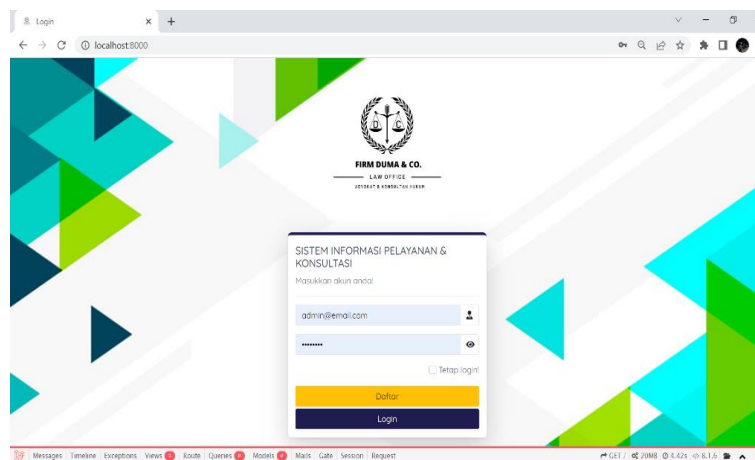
Login
localhost:8000

FIRM DUMA & CO.
LAW OFFICE
ADVOKAT & KONSULTAN HUKUM

SISTEM INFORMASI PELAYANAN & KONSULTASI
Masukkan akun anda!

admin@email.com

••••••••

Tetap login!

Daftar

Login

Messages Timeline Exceptions Views Route Queries Models Mails Gate Session Request
GET / 20MB 4.42s 8.1.6